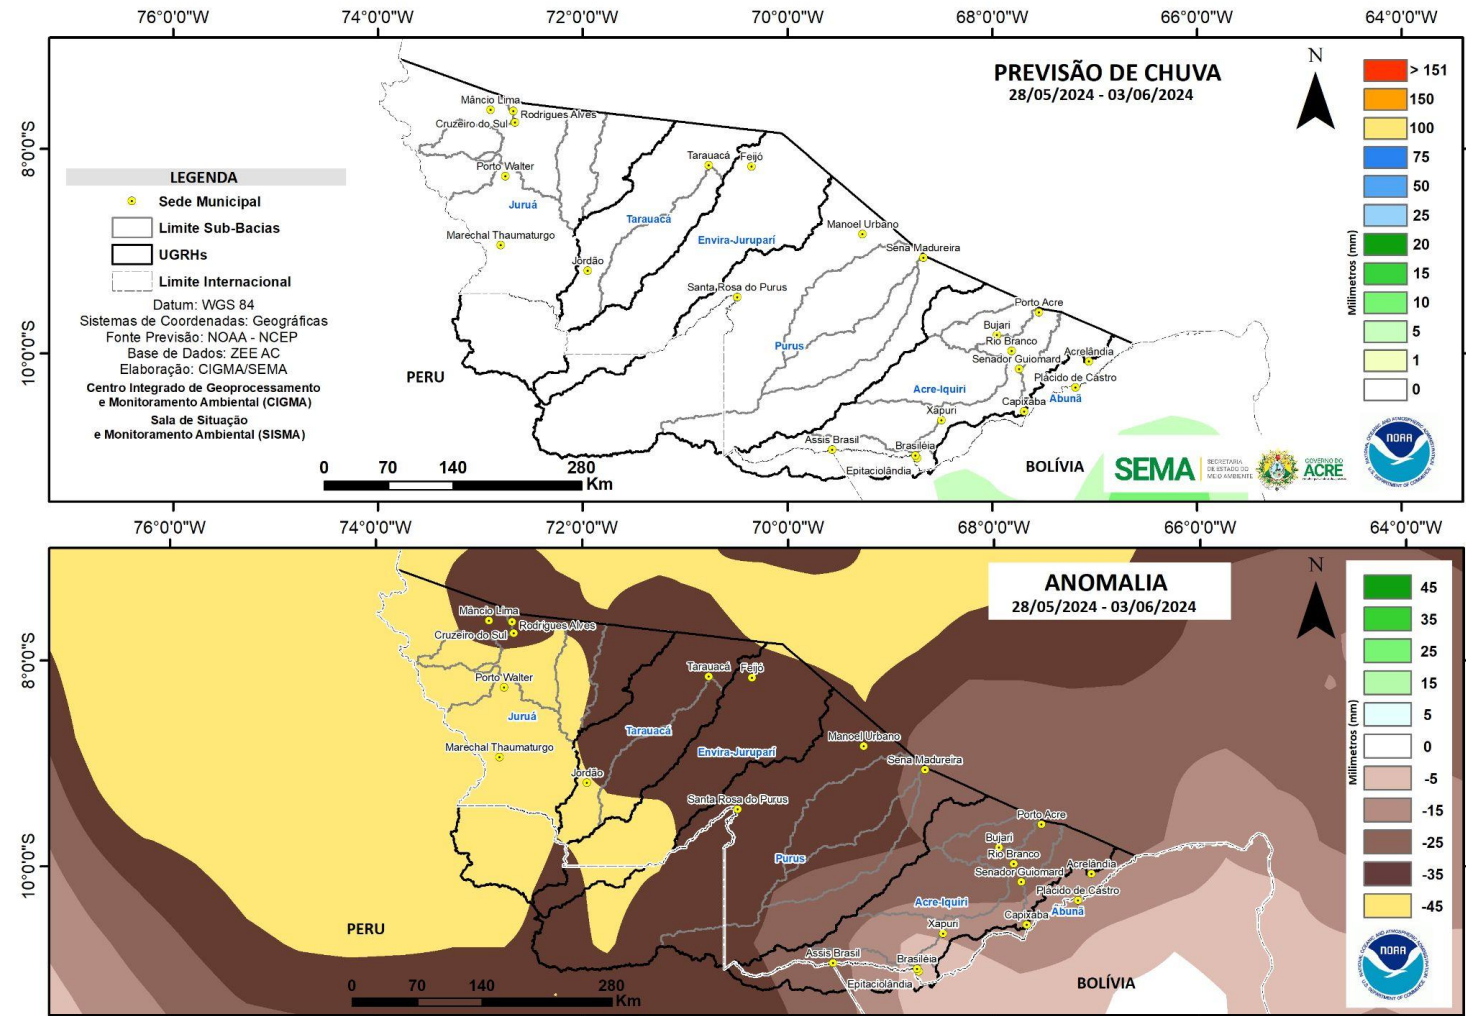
76°0'0"W 74°0'0"W 72°0'0"W 70°0'0"W 68°0'0"W 66°0'0"W 64°0'0"W

PREVISÃO DE CHUVA
28/05/2024 - 03/06/2024

N

> 151
150
100
75
50
25
20
15
10
5
1
0
Milímetros (mm)

8°0'0"S
10°0'0"S

LEGENDA
Sede Municipal
Limite Sub-Bacias
UGRHs
Limite Internacional
Datum: WGS 84
Sistemas de Coordenadas: Geográficas
Fonte Previsão: NOAA - NCEP
Base de Dados: ZEE AC
Elaboração: CIGMA/SEMA
Centro Integrado de Geoprocessamento e Monitoramento Ambiental (CIGMA)
Sala de Situação e Monitoramento Ambiental (SISMA)

Mâncio Lima
Rodrigues Alves
Cruzeiro do Sul
Porto Walter
Juruá
Marechal Thaumaturgo
Jordão
Tarauacá
Feijó
Tarauacá
Envira-Jurupari
Manoel Urbano
Sena Madureira
Santa Rosa do Purus
Purus
Porto Acre
Bujari
Rio Branco
Senador Guiomard
Acrelândia
Plácido de Castro
Acre-Iquiri
Capixaba
Abunã
Xapuri
Assis Brasil
Brasiléia
Epitaciolândia
PERU
BOLÍVIA

0 70 140 280 Km

SEMA SECRETARIA DE ESTADO DO MEIO AMBIENTE
GOVERNO DO ACRE
NOAA

76°0'0"W 74°0'0"W 72°0'0"W 70°0'0"W 68°0'0"W 66°0'0"W 64°0'0"W

ANOMALIA
28/05/2024 - 03/06/2024

N

45
35
25
15
5
0
-5
-15
-25
-35
-45
Milímetros (mm)

8°0'0"S
10°0'0"S

Mâncio Lima
Rodrigues Alves
Cruzeiro do Sul
Porto Walter
Juruá
Marechal Thaumaturgo
Jordão
Tarauacá
Feijó
Tarauacá
Envira-Jurupari
Manoel Urbano
Sena Madureira
Santa Rosa do Purus
Purus
Porto Acre
Bujari
Rio Branco
Senador Guiomard
Acrelândia
Plácido de Castro
Acre-Iquiri
Capixaba
Abunã
Xapuri
Assis Brasil
Brasiléia
Epitaciolândia
PERU
BOLÍVIA

0 70 140 280 Km

NOAA